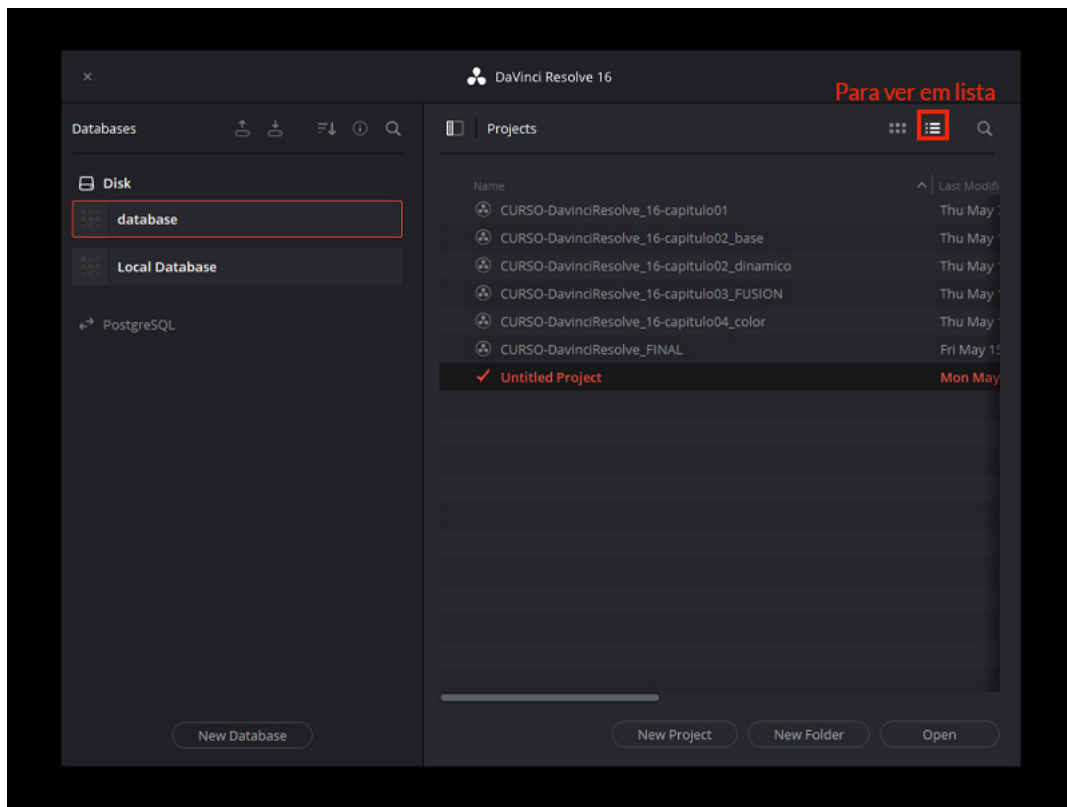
×

DaVinci Resolve 16

Para ver em lista

Databases

Projects

Disk

database

Local Database

PostgreSQL

| Name | Last Modifi |
|---|---|
| CURSO-DavinciResolve_16-capitulo01 | Thu May |
| CURSO-DavinciResolve_16-capitulo02_base | Thu May |
| CURSO-DavinciResolve_16-capitulo02_dinamico | Thu May |
| CURSO-DavinciResolve_16-capitulo03_FUSION | Thu May |
| CURSO-DavinciResolve_16-capitulo04_color | Thu May |
| CURSO-DavinciResolve_FINAL | Fri May 15 |
| Untitled Project | Mon May |

New Database

New Project

New Folder

Open